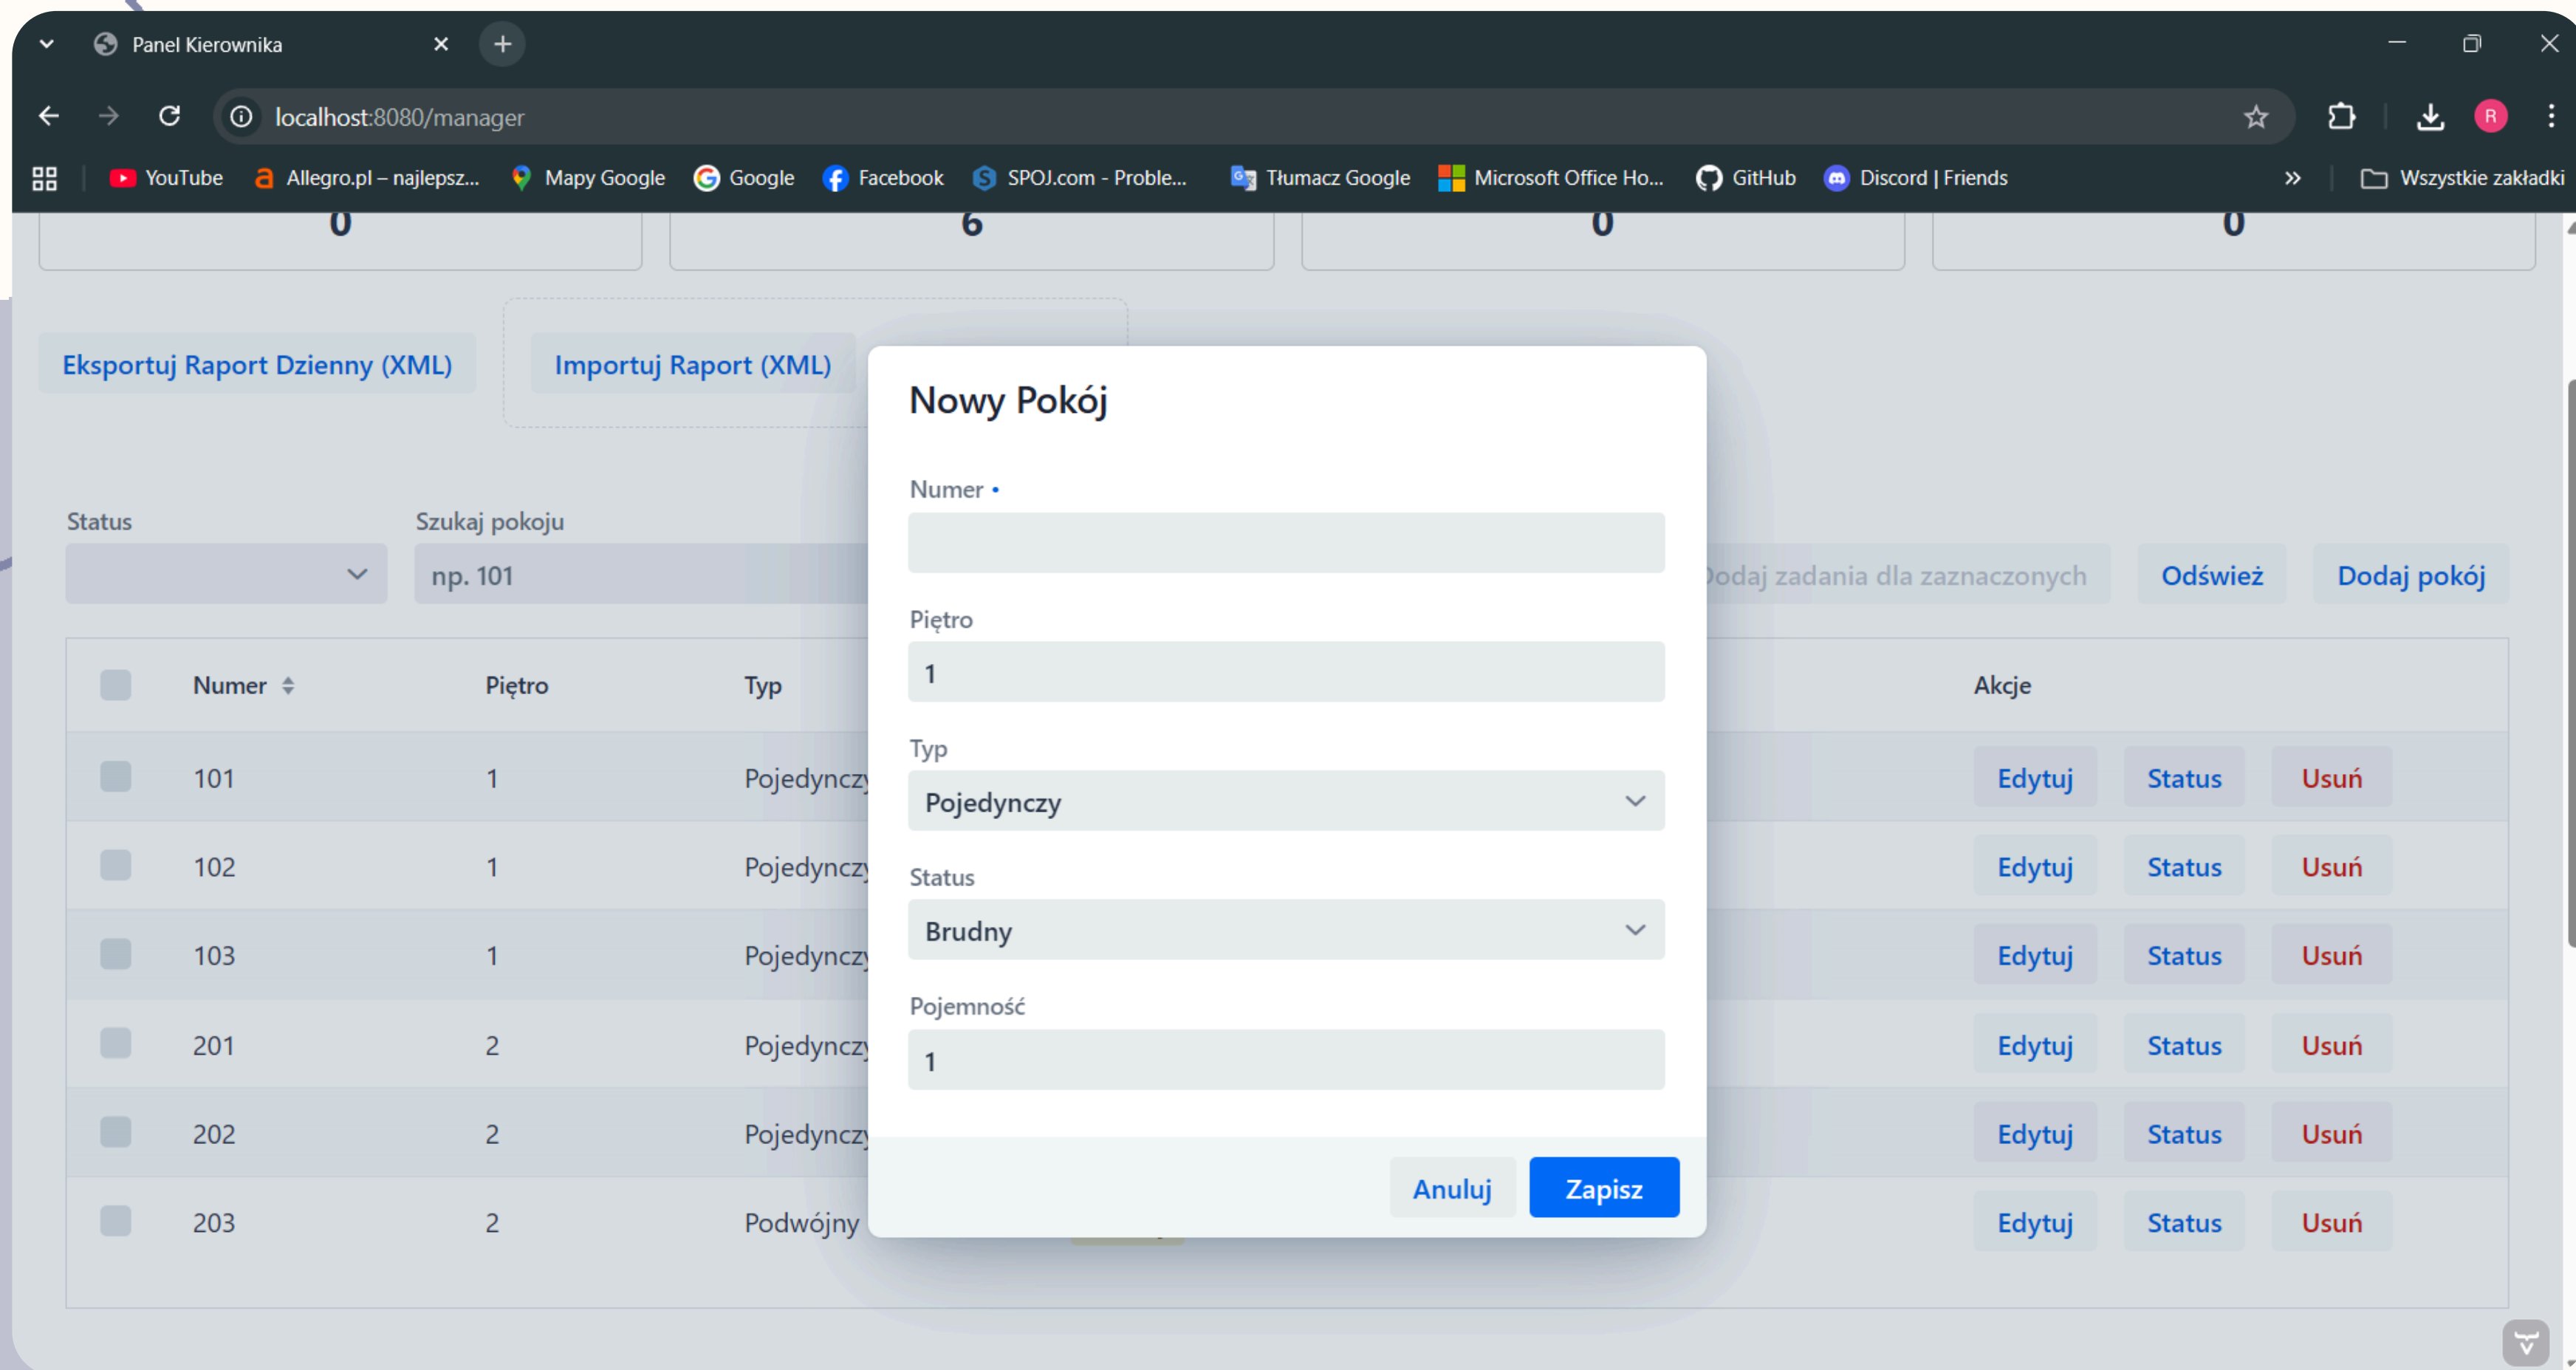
Panel Kierownika

localhost:8080/manager

YouTube Allegro.pl – najlepsz... Mapy Google Google Facebook SPOJ.com - Proble... Tłumacz Google Microsoft Office Ho... GitHub Discord | Friends Wszystkie zakładki

0 6 0 0

Eksportuj Raport Dzienny (XML)

Importuj Raport (XML)

Status

Szukaj pokoju

np. 101

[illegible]odaj zadania dla zaznaczonych

Odśwież

Dodaj pokój

| | Numer | Piętro | Typ | Akcje |
|---|---|---|---|---|
| | 101 | 1 | Pojedyncz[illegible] | Edytuj Status Usuń |
| | 102 | 1 | Pojedyncz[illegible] | Edytuj Status Usuń |
| | 103 | 1 | Pojedyncz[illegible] | Edytuj Status Usuń |
| | 201 | 2 | Pojedyncz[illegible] | Edytuj Status Usuń |
| | 202 | 2 | Pojedyncz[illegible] | Edytuj Status Usuń |
| | 203 | 2 | Podwójny | Edytuj Status Usuń |

Nowy Pokój

Numer •

Piętro

1

Typ

Pojedynczy

Status

Brudny

Pojemność

1

Anuluj

Zapisz